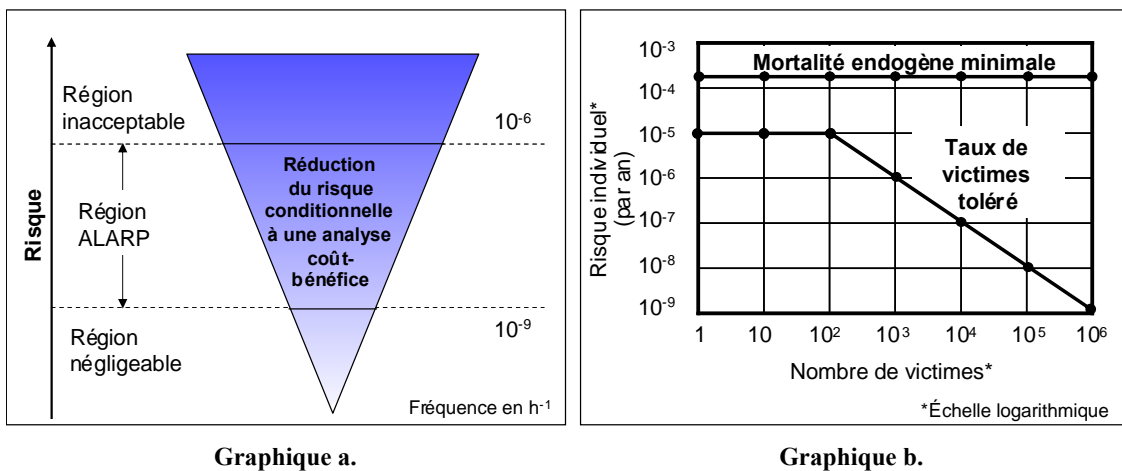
Risque

Région inacceptable

$10^{-6}$

Région ALARP

Réduction du risque conditionnelle à une analyse coût-bénéfice

Région négligeable

$10^{-9}$

Fréquence en $h^{-1}$

Graphique a.

$10^{-3}$

Mortalité endogène minimale

$10^{-4}$

$10^{-5}$

$10^{-6}$

$10^{-7}$

$10^{-8}$

$10^{-9}$

Risque individuel* (par an)

Taux de victimes toléré

1 10 $10^2$ $10^3$ $10^4$ $10^5$ $10^6$

Nombre de victimes*

*Échelle logarithmique

Graphique b.